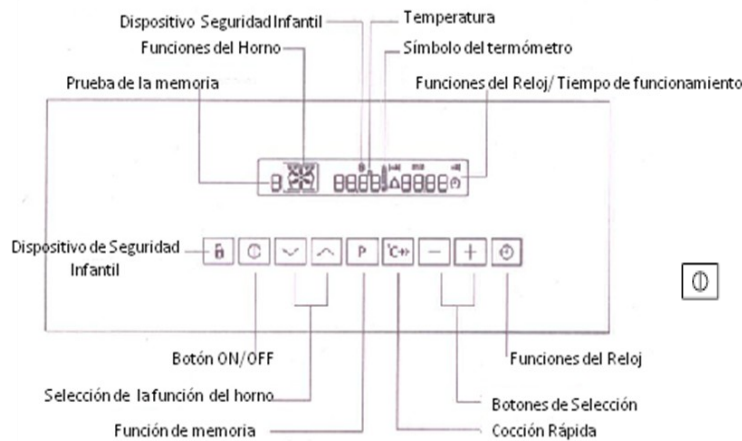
Dispositivo Seguridad Infantil
Temperatura
Funciones del Horno
Símbolo del termómetro
Prueba de la memoria
Funciones del Reloj/ Tiempo de funcionamiento

Dispositivo de Seguridad Infantil

P

Botón ON/OFF
Funciones del Reloj
Selección de la función del horno
Botones de Selección
Función de memoria
Cocción Rápida